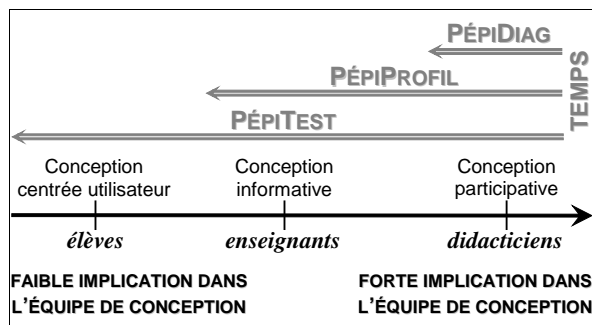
PÉPIDIAG

PÉPIPROFIL

PÉPITEST

TEMPS

Conception centrée utilisateur

Conception informative

Conception participative

élèves

enseignants

didacticiens

FAIBLE IMPLICATION DANS L'ÉQUIPE DE CONCEPTION

FORTE IMPLICATION DANS L'ÉQUIPE DE CONCEPTION